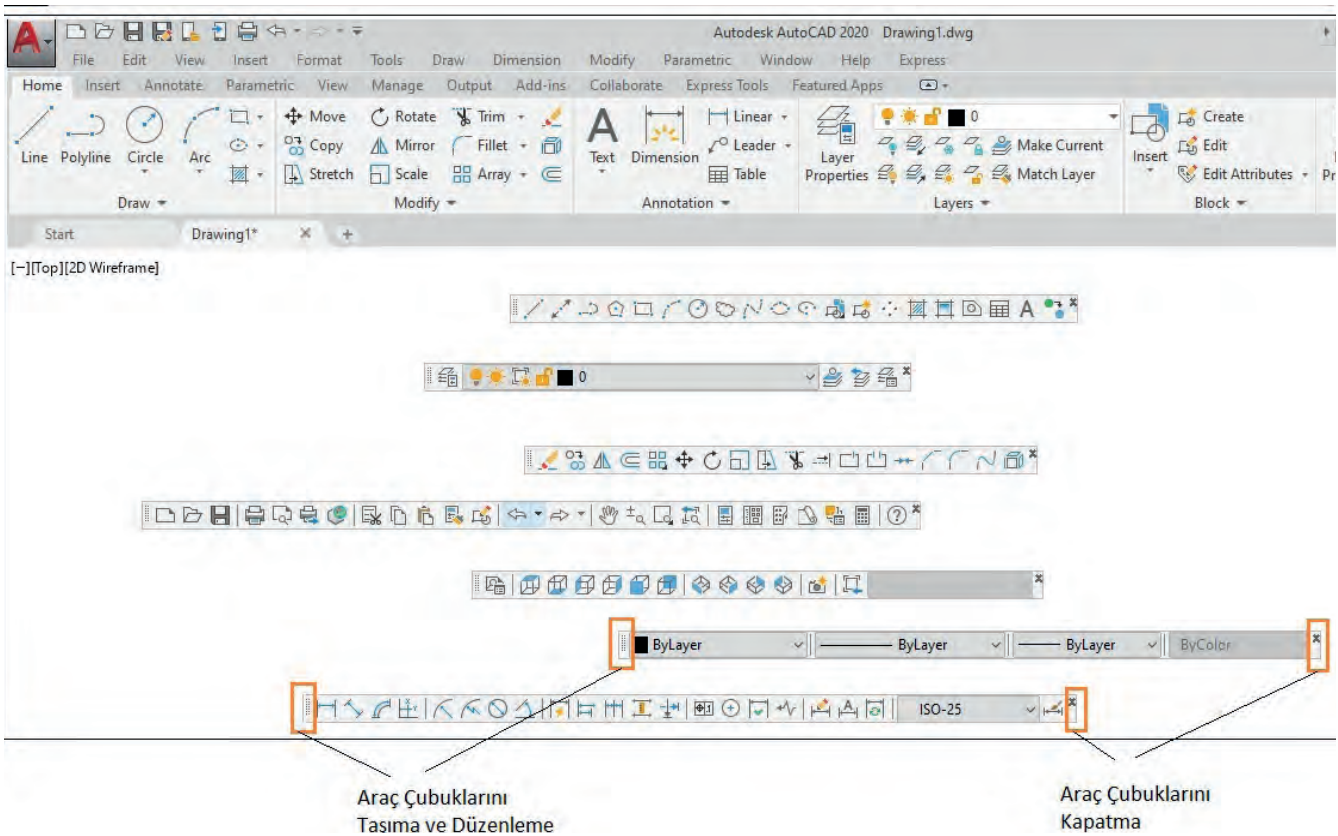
Autodesk AutoCAD 2020 Drawing1.dwg

File Edit View Insert Format Tools Draw Dimension Modify Parametric Window Help Express

Home Insert Annotate Parametric View Manage Output Add-ins Collaborate Express Tools Featured Apps

Line Polyline Circle Arc

Draw

Move Rotate Trim

Copy Mirror Fillet

Stretch Scale Array

Modify

Text Dimension

Linear

Leader

Table

Annotation

Layer Properties

0

Make Current

Match Layer

Layers

Insert

Create

Edit

Edit Attributes

Block

Start Drawing1* ×

[−][Top][2D Wireframe]

A

0

ByLayer ByLayer ByLayer ByColor

ISO-25

Araç Çubuklarını Tasıma ve Düzenleme

Araç Çubuklarını Kapatma